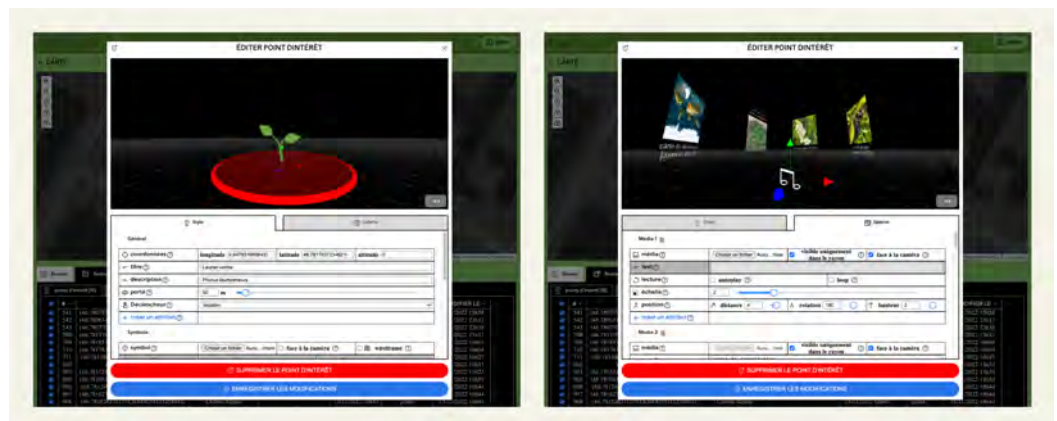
ÉDITER POINT D'INTÉRÊT

Style

Général

coordonnées longitude latitude altitude

titre

description

portée

Déclencheur

Symbole

symbole

face à la caméra

wireframe

SUPPRIMER LE POINT D'INTÉRÊT

ENREGISTRER LES MODIFICATIONS

ÉDITER POINT D'INTÉRÊT

Media 1

média

visible uniquement dans la zone

face à la caméra

texte

lecture

autoplay

loop

échelle

position

distance

rotation

hauteur

Media 2

média

visible uniquement dans la zone

face à la caméra

SUPPRIMER LE POINT D'INTÉRÊT

ENREGISTRER LES MODIFICATIONS